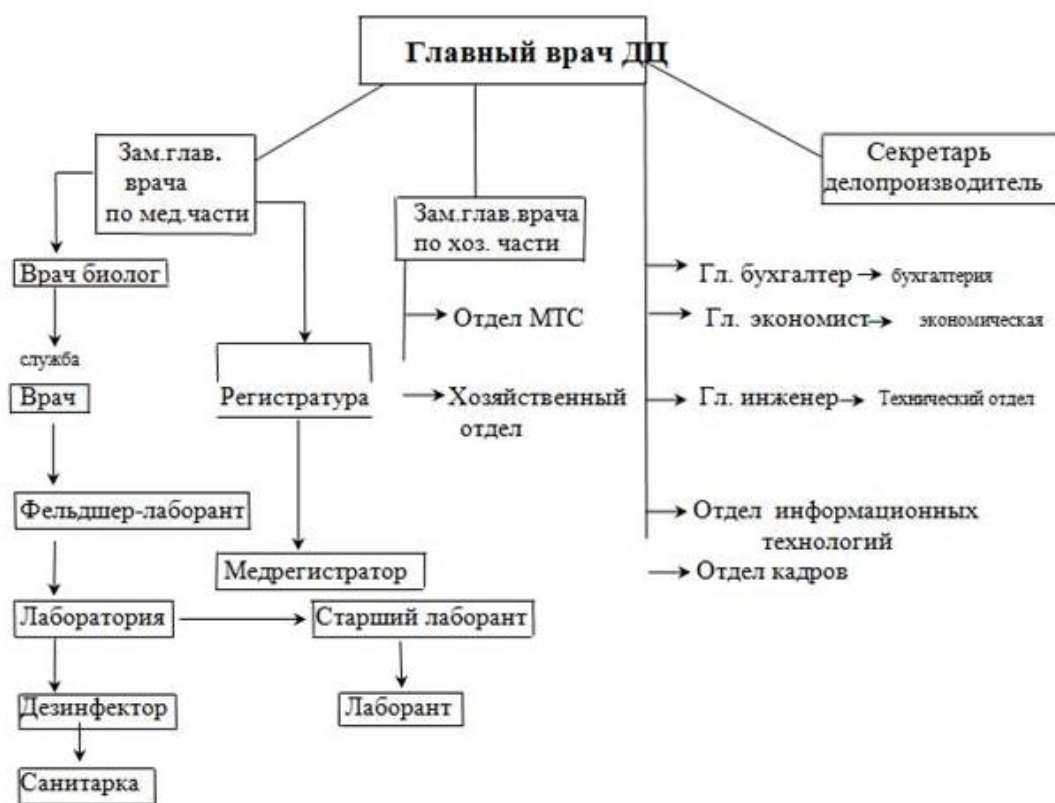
Главный врач ДЦ

Зам.глав. врача по мед.части

Зам.глав.врача по хоз. части

Секретарь делопроизводитель

Врач биолог

служба

Врач

Фельдшер-лаборант

Лаборатория

Дезинфектор

Санитарка

Регистратура

Медрегистратор

Старший лаборант

Лаборант

Отдел МТС

Хозяйственный отдел

Гл. бухгалтер → бухгалтерия

Гл. экономист → экономическая

Гл. инженер → Технический отдел

Отдел информационных технологий

Отдел кадров